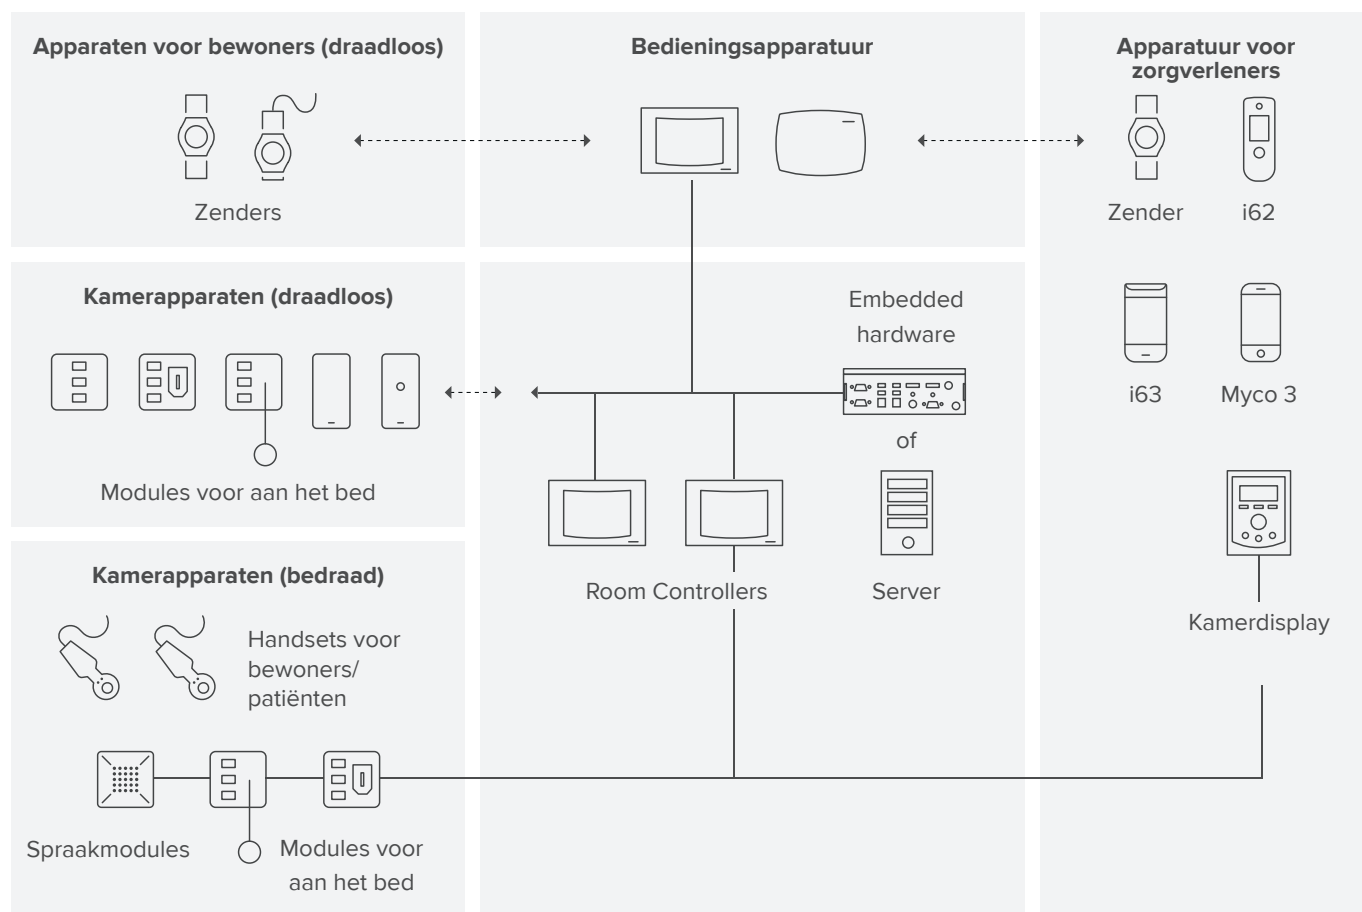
Apparaten voor bewoners (draadloos)

Zenders

Bedieningsapparatuur

Apparatuur voor zorgverleners

Zender

i62

Kamerapparaten (draadloos)

Modules voor aan het bed

Embedded hardware

of

Server

Room Controllers

i63

Myco 3

Kamerdisplay

Kamerapparaten (bedraad)

Handsets voor bewoners/ patiënten

Spraakmodules

Modules voor aan het bed